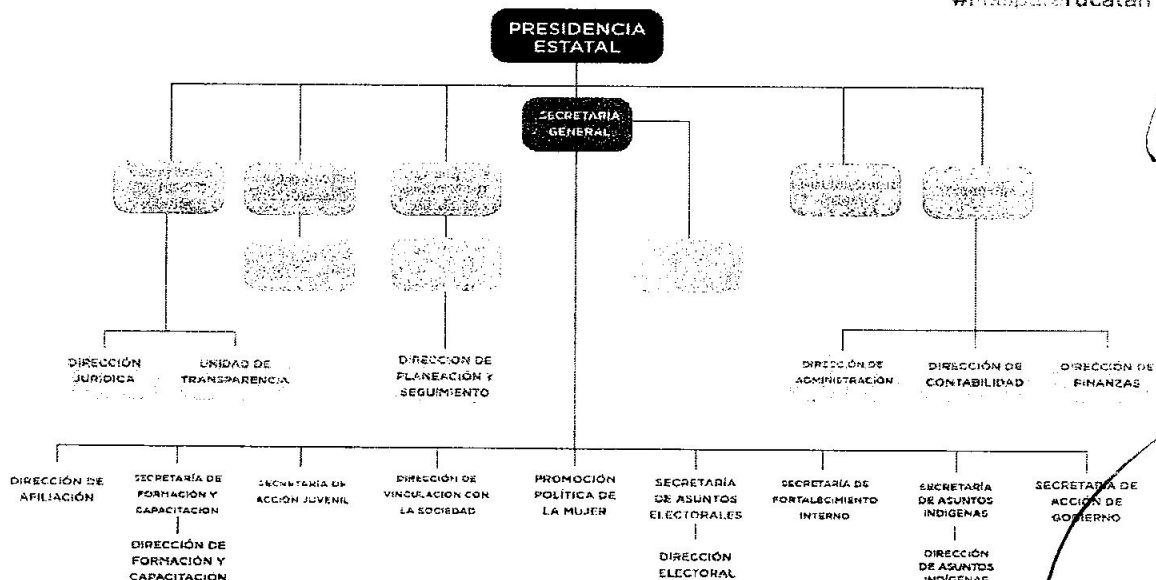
#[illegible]Yucatán

PRESIDENCIA ESTATAL

SECRETARÍA GENERAL

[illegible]

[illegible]

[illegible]

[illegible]

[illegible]

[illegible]

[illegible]

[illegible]

DIRECCIÓN JURÍDICA

UNIDAD DE TRANSPARENCIA

DIRECCIÓN DE PLANEACIÓN Y SEGUIMIENTO

DIRECCIÓN DE ADMINISTRACIÓN

DIRECCIÓN DE CONTABILIDAD

DIRECCIÓN DE FINANZAS

DIRECCIÓN DE AFILIACIÓN

SECRETARÍA DE FORMACIÓN Y CAPACITACIÓN

DIRECCIÓN DE FORMACIÓN Y CAPACITACIÓN

SECRETARÍA DE ACCIÓN JUVENIL

DIRECCIÓN DE VINCULACIÓN CON LA SOCIEDAD

PROMOCIÓN POLÍTICA DE LA MUJER

SECRETARÍA DE ASUNTOS ELECTORALES

DIRECCIÓN ELECTORAL

SECRETARÍA DE FORTALECIMIENTO INTERNO

SECRETARÍA DE ASUNTOS INDÍGENAS

DIRECCIÓN DE ASUNTOS INDÍGENAS

SECRETARÍA DE ACCIÓN DE GOBIERNO